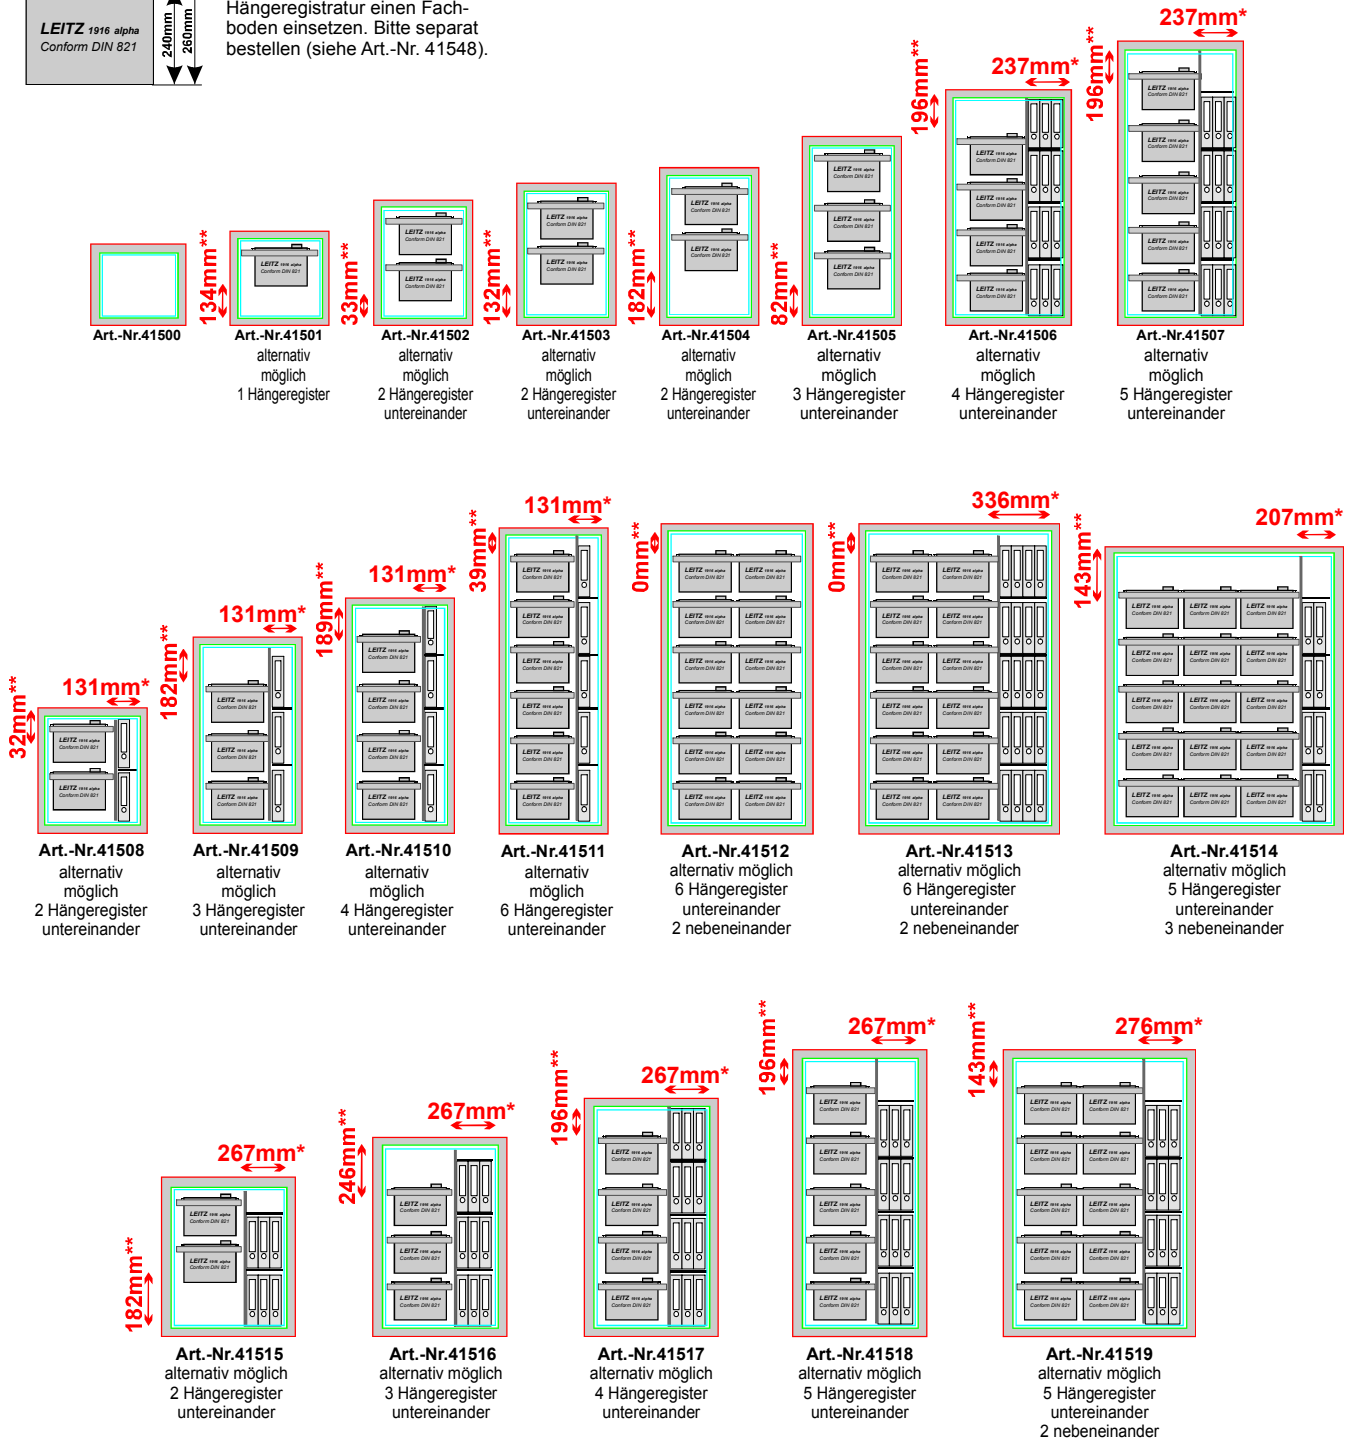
LEITZ 1916 alpha
Conform DIN 821

240mm 260mm

Hängeregistratur einen Fachboden einsetzen. Bitte separat bestellen (siehe Art.-Nr. 41548).

134mm** 33mm** 132mm** 182mm** 82mm** 196mm** 237mm* 196mm** 237mm*

Art.-Nr.41500

Art.-Nr.41501
alternativ möglich
1 Hängeregister

Art.-Nr.41502
alternativ möglich
2 Hängeregister untereinander

Art.-Nr.41503
alternativ möglich
2 Hängeregister untereinander

Art.-Nr.41504
alternativ möglich
2 Hängeregister untereinander

Art.-Nr.41505
alternativ möglich
3 Hängeregister untereinander

Art.-Nr.41506
alternativ möglich
4 Hängeregister untereinander

Art.-Nr.41507
alternativ möglich
5 Hängeregister untereinander

32mm** 131mm* 182mm** 131mm* 189mm** 131mm* 39mm** 131mm* 0mm** 0mm** 336mm* 143mm** 207mm*

Art.-Nr.41508
alternativ möglich
2 Hängeregister untereinander

Art.-Nr.41509
alternativ möglich
3 Hängeregister untereinander

Art.-Nr.41510
alternativ möglich
4 Hängeregister untereinander

Art.-Nr.41511
alternativ möglich
6 Hängeregister untereinander

Art.-Nr.41512
alternativ möglich
6 Hängeregister untereinander
2 nebeneinander

Art.-Nr.41513
alternativ möglich
6 Hängeregister untereinander
2 nebeneinander

Art.-Nr.41514
alternativ möglich
5 Hängeregister untereinander
3 nebeneinander

182mm** 267mm* 246mm** 267mm* 196mm** 267mm* 196mm** 267mm* 143mm** 276mm*

Art.-Nr.41515
alternativ möglich
2 Hängeregister untereinander

Art.-Nr.41516
alternativ möglich
3 Hängeregister untereinander

Art.-Nr.41517
alternativ möglich
4 Hängeregister untereinander

Art.-Nr.41518
alternativ möglich
5 Hängeregister untereinander

Art.-Nr.41519
alternativ möglich
5 Hängeregister untereinander
2 nebeneinander